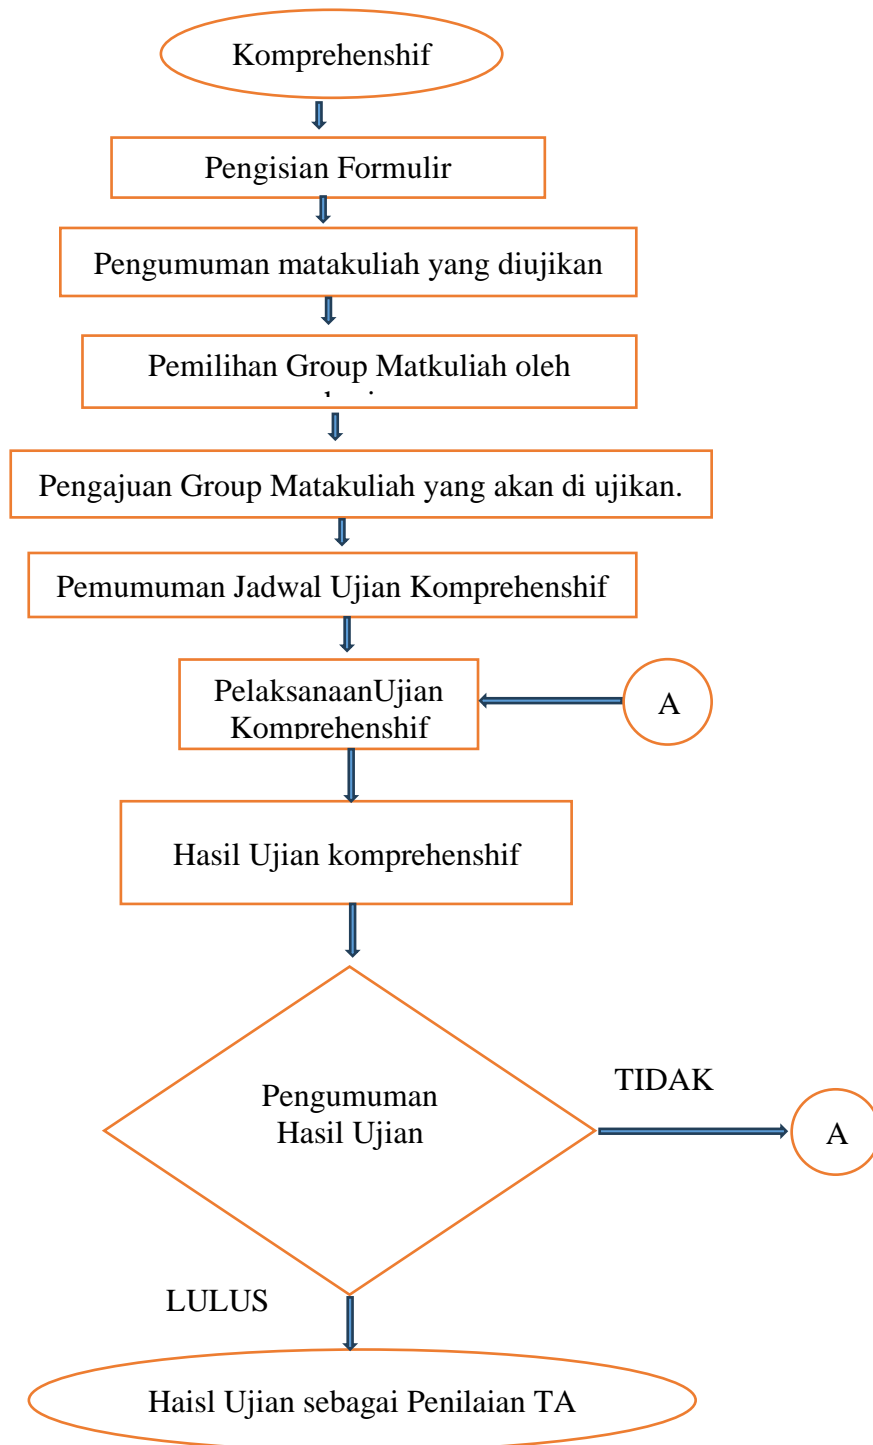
Komprehenshif

Pengisian Formulir

Pengumuman matakuliah yang diujikan

Pemilihan Group Matkuliah oleh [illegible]

Pengajuan Group Matakuliah yang akan di ujikan.

Pemumuman Jadwal Ujian Komprehenshif

PelaksanaanUjian Komprehenshif

A

Hasil Ujian komprehenshif

Pengumuman Hasil Ujian

TIDAK

A

LULUS

Haisl Ujian sebagai Penilaian TA